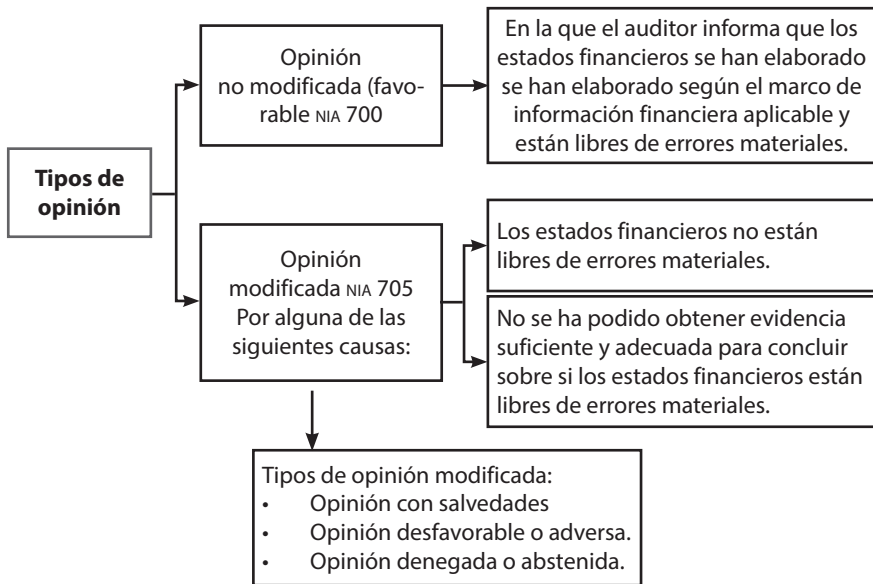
Tipos de opinión

Opinión no modificada (favorable NIA 700

En la que el auditor informa que los estados financieros se han elaborado se han elaborado según el marco de información financiera aplicable y están libres de errores materiales.

Opinión modificada NIA 705 Por alguna de las siguientes causas:

Los estados financieros no están libres de errores materiales.

No se ha podido obtener evidencia suficiente y adecuada para concluir sobre si los estados financieros están libres de errores materiales.

Tipos de opinión modificada:
• Opinión con salvedades
• Opinión desfavorable o adversa.
• Opinión denegada o abstenida.